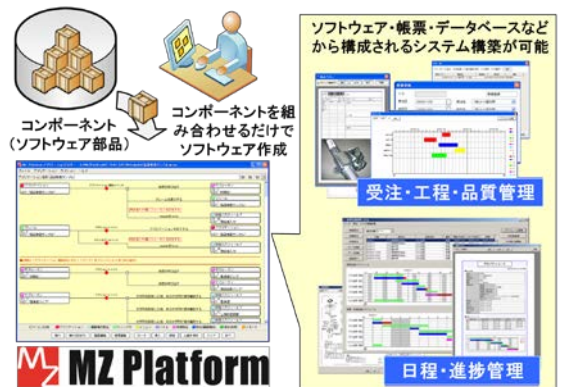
コンポーネント
（ソフトウェア部品）

コンポーネントを組み合わせるだけでソフトウェア作成

ソフトウェア・帳票・データベースなどから構成されるシステム構築が可能

受注・工程・品質管理

日程・進捗管理

MZ Platform